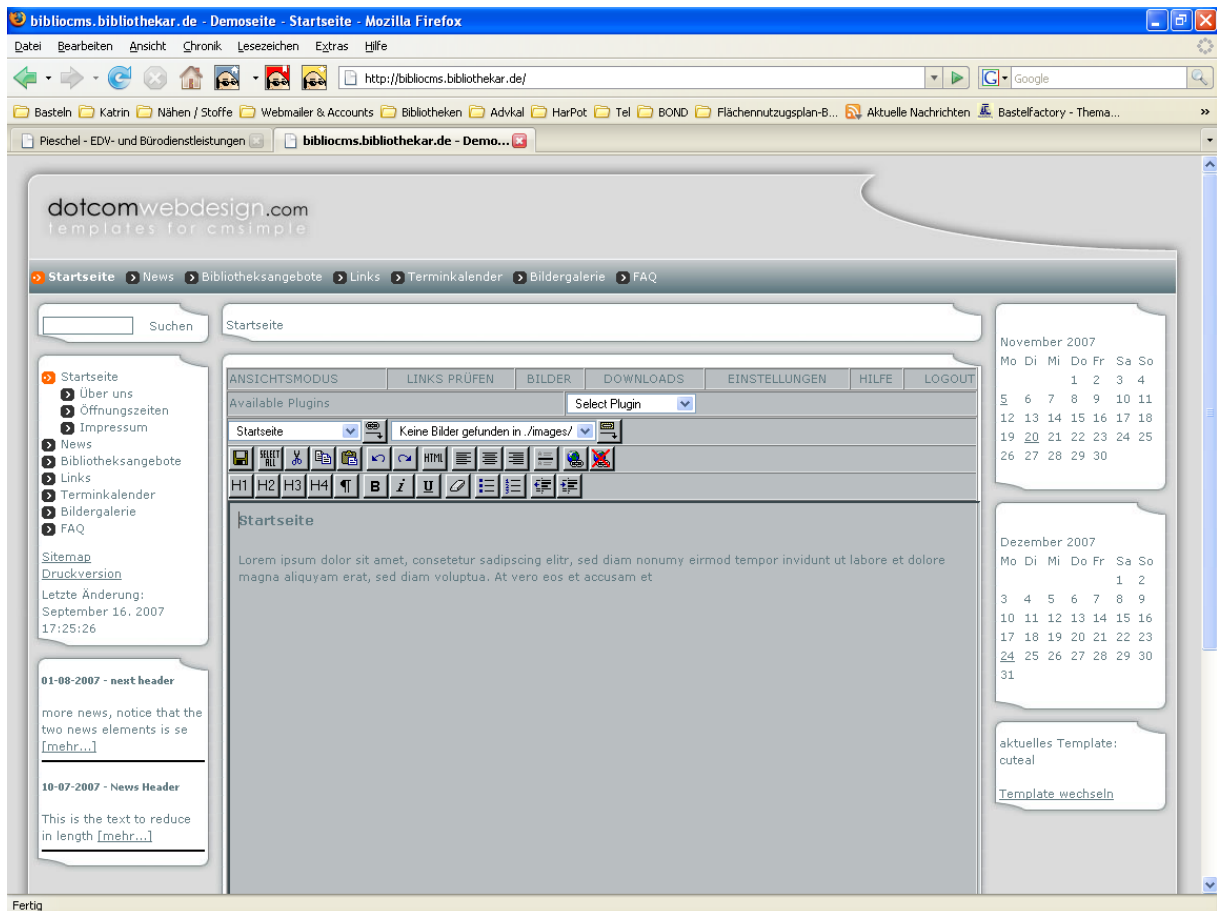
bibliocms.bibliothekar.de - Demoseite - Startseite - Mozilla Firefox

Datei Bearbeiten Ansicht Chronik Lesezeichen Extras Hilfe

http://bibliocms.bibliothekar.de/

Google

Basteln Katrin Nähen / Stoffe Webmailer & Accounts Bibliotheken Advkal HarPot Tel BOND Flächennutzungsplan-B... Aktuelle Nachrichten Bastelfactory - Thema...

Pieschel - EDV- und Bürodienstleistungen | bibliocms.bibliothekar.de - Demo...

dotcomwebdesign.com
templates for cmsimple

Startseite News Bibliotheksangebote Links Terminkalender Bildergalerie FAQ

Suchen

Startseite
Über uns
Öffnungszeiten
Impressum
News
Bibliotheksangebote
Links
Terminkalender
Bildergalerie
FAQ

Sitemap
Druckversion
Letzte Änderung: September 16. 2007 17:25:26

01-08-2007 - next header

more news, notice that the two news elements is se [mehr...]

10-07-2007 - News Header

This is the text to reduce in length [mehr...]

Startseite

ANSICHTSMODUS | LINKS PRÜFEN | BILDER | DOWNLOADS | EINSTELLUNGEN | HILFE | LOGOUT

Available Plugins | Select Plugin

Startseite | Keine Bilder gefunden in ./images/

H1 H2 H3 H4 ¶ B i U

Startseite

Lorem ipsum dolor sit amet, consetetur sadipscing elitr, sed diam nonumy eirmod tempor invidunt ut labore et dolore magna aliquyam erat, sed diam voluptua. At vero eos et accusam et

November 2007

| Mo | Di | Mi | Do | Fr | Sa | So |
|---|---|---|---|---|---|---|
| | | | 1 | 2 | 3 | 4 |
| 5 | 6 | 7 | 8 | 9 | 10 | 11 |
| 12 | 13 | 14 | 15 | 16 | 17 | 18 |
| 19 | 20 | 21 | 22 | 23 | 24 | 25 |
| 26 | 27 | 28 | 29 | 30 | | |

Dezember 2007

| Mo | Di | Mi | Do | Fr | Sa | So |
|---|---|---|---|---|---|---|
| | | | | | 1 | 2 |
| 3 | 4 | 5 | 6 | 7 | 8 | 9 |
| 10 | 11 | 12 | 13 | 14 | 15 | 16 |
| 17 | 18 | 19 | 20 | 21 | 22 | 23 |
| 24 | 25 | 26 | 27 | 28 | 29 | 30 |
| 31 | | | | | | |

aktuelles Template: cuteal

Template wechseln

Fertig